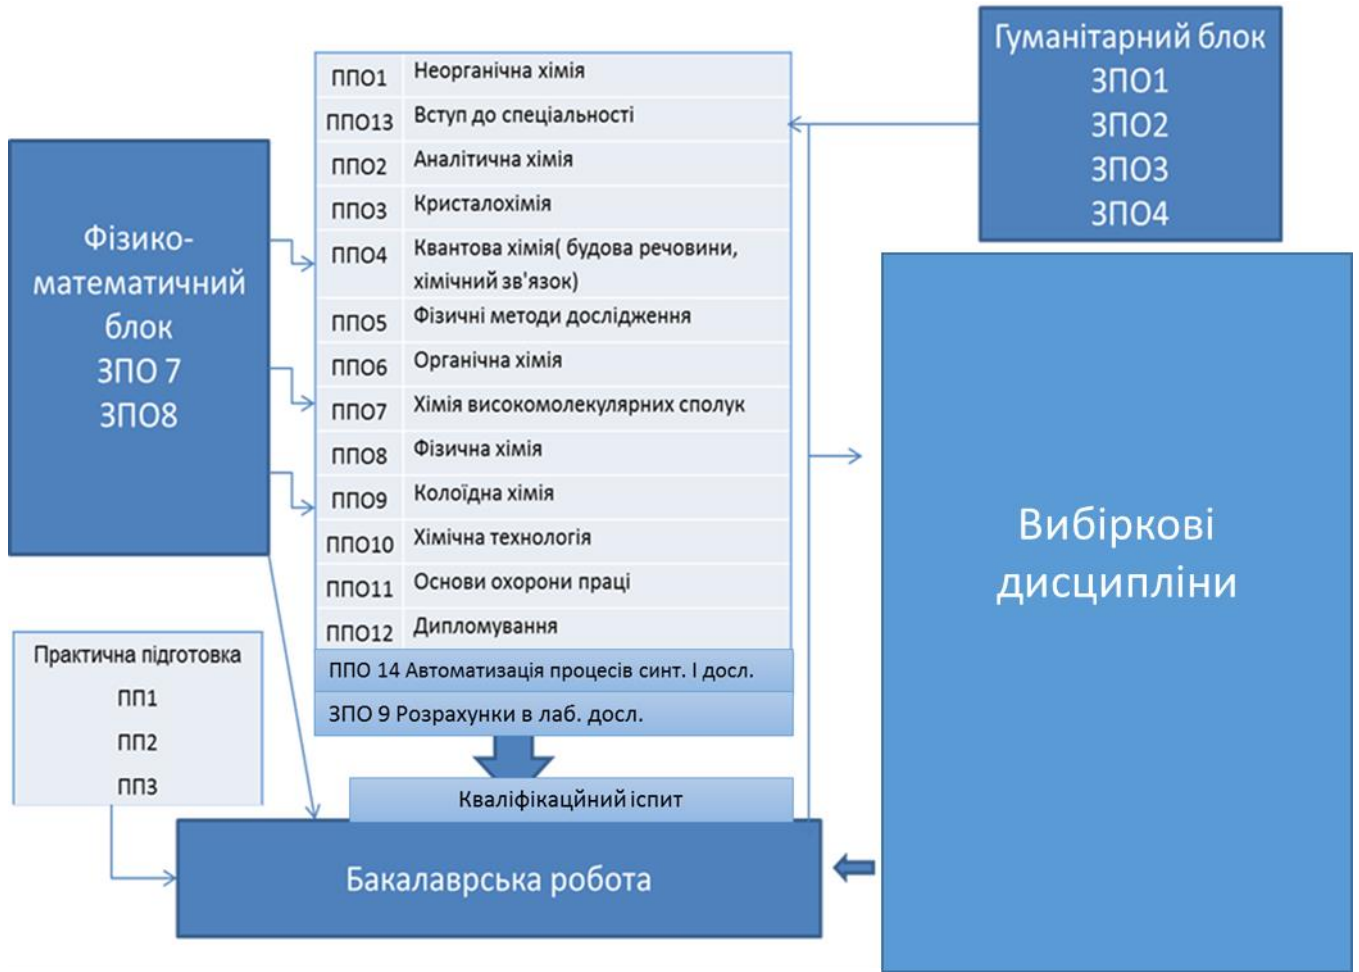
Гуманітарний блок
ЗПО1
ЗПО2
ЗПО3
ЗПО4

Фізико-математичний блок
ЗПО 7
ЗПО8

| ППО1 | Неорганічна хімія |
|---|---|
| ППО13 | Вступ до спеціальності |
| ППО2 | Аналітична хімія |
| ППО3 | Кристалохімія |
| ППО4 | Квантова хімія( будова речовини, хімічний зв'язок) |
| ППО5 | Фізичні методи дослідження |
| ППО6 | Органічна хімія |
| ППО7 | Хімія високомолекулярних сполук |
| ППО8 | Фізична хімія |
| ППО9 | Колоїдна хімія |
| ППО10 | Хімічна технологія |
| ППО11 | Основи охорони праці |
| ППО12 | Дипломування |

ППО 14 Автоматизація процесів синт. І досл.

ЗПО 9 Розрахунки в лаб. досл.

Вибіркові дисципліни

Практична підготовка
ПП1
ПП2
ПП3

Кваліфікаційний іспит

Бакалаврська робота